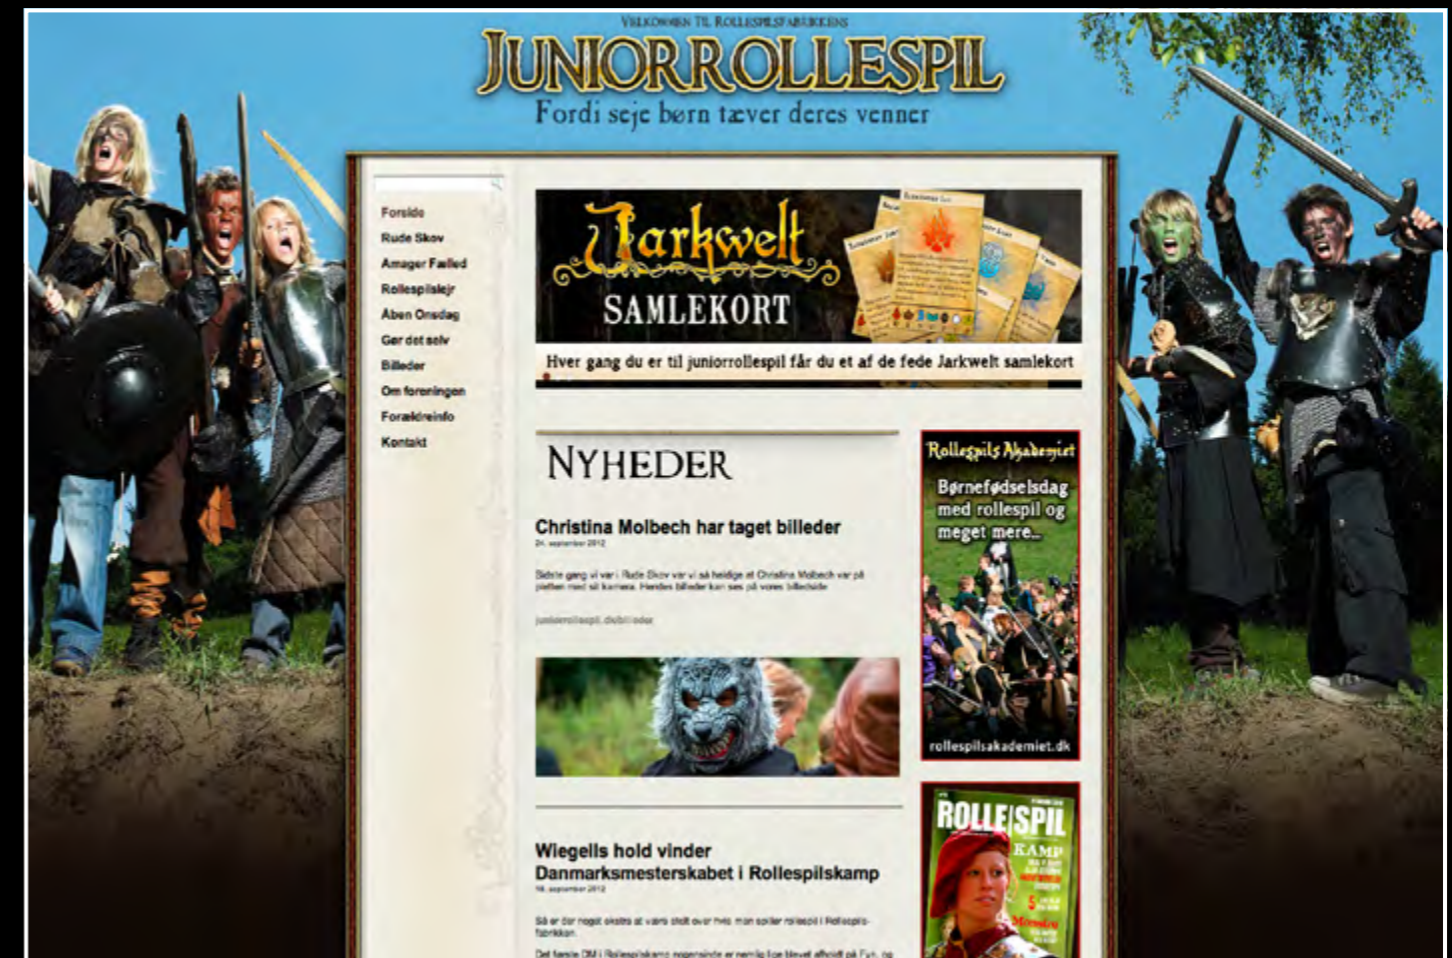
VELKOMMEN TIL ROLLESPILSFABRIKKENS

JUNIORROLLESPIL

Fordi seje børn tæver deres venner

Forside
Rude Skov
Amager Fælled
Rollespilslejr
Åben Onsdag
Gør det selv
Billeder
Om foreningen
Forældreinfo
Kontakt

Jarkwelt
SAMLEKORT

Hver gang du er til juniorrollespil får du et af de fede Jarkwelt samlekort

NYHEDER

Christina Molbech har taget billeder
24. september 2012

Sidste gang vi var i Rude Skov var vi så heldige at Christina Molbech var på pletten med sit kamera. Hendes billeder kan ses på vores billedside

juniorrollespil.dk/billeder

Wiegells hold vinder Danmarksmesterskabet i Rollespilskamp
18. september 2012

Så er der noget ekstra at være stolt over hvis man spiller rollespil i Rollespilsfabrikken.

Det første DM i Rollespilskamp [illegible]

Rollespils Akademiet
Børnefødselsdag med rollespil og meget mere...
rollespilsakademiet.dk

ROLLESPIL
KAMP
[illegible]